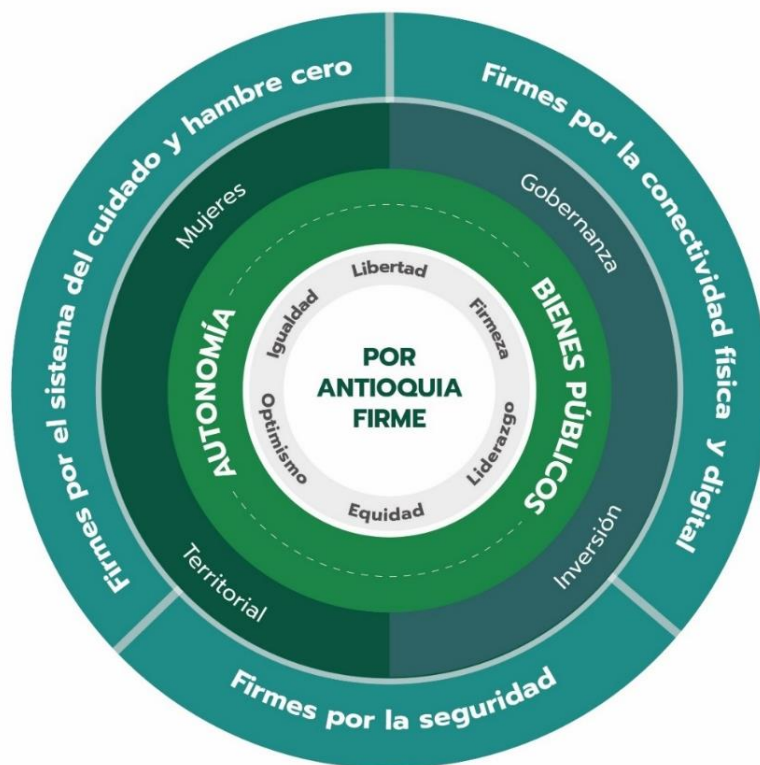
Firmes por el sistema del cuidado y hambre cero

Firmes por la conectividad física y digital

Firmes por la seguridad

Mujeres

Gobernanza

Territorial

Inversión

AUTONOMÍA

BIENES PÚBLICOS

Libertad

Firmeza

Liderazgo

Equidad

Optimismo

Igualdad

POR ANTIOQUIA FIRME